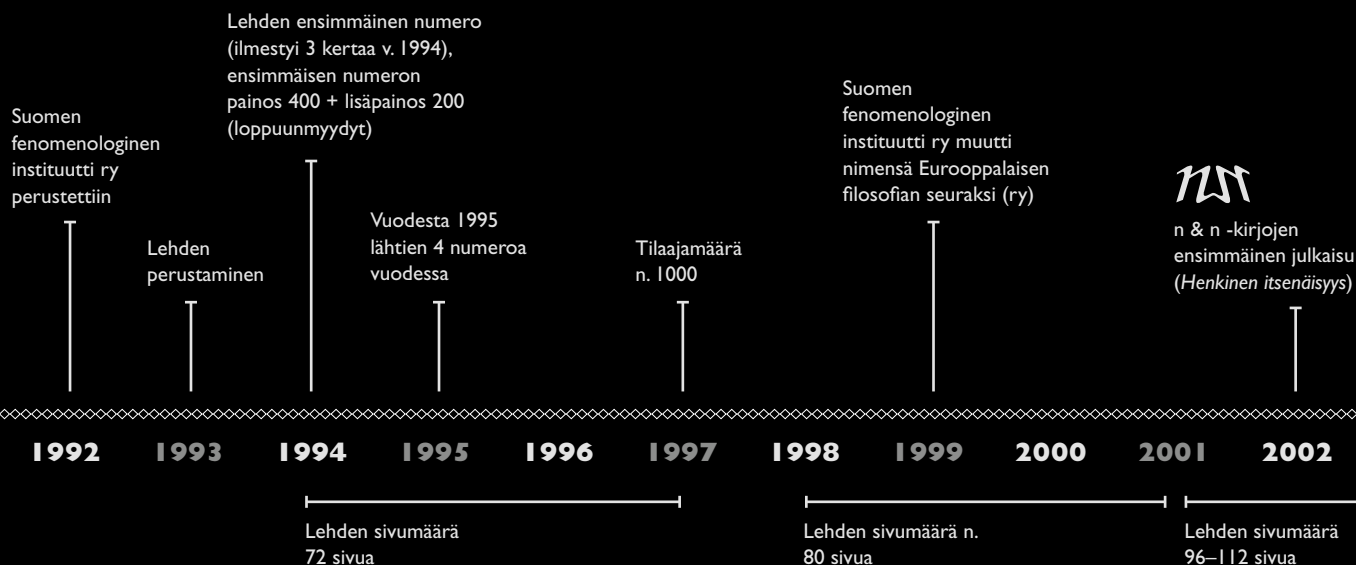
Suomen fenomenologinen instituutti ry perustettiin

Lehden perustaminen

Lehden ensimmäinen numero (ilmestyi 3 kertaa v. 1994), ensimmäisen numeron painos 400 + lisäpainos 200 (loppuunmyydyt)

Vuodesta 1995 lähtien 4 numeroa vuodessa

Tilaajamäärä n. 1000

Suomen fenomenologinen instituutti ry muutti nimensä Eurooppalaisen filosofian seuraksi (ry)

nn

n & n -kirjojen ensimmäinen julkaisu (*Henkinen itsenäisyys*)

1992 1993 1994 1995 1996 1997 1998 1999 2000 2001 2002

Lehden sivumäärä 72 sivua

Lehden sivumäärä n. 80 sivua

Lehden sivumäärä 96–112 sivua